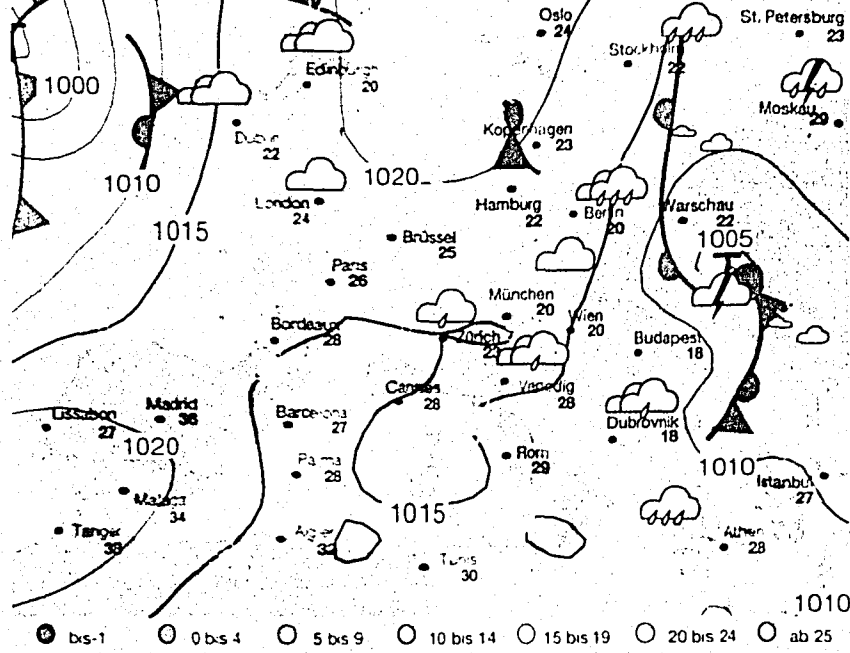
Oslo 24
St. Petersburg 23
1000
Edinburgh 20
Stockholm 22
Moskau 29
Dublin 22
Kopenhagen 23
1010
1020
London 24
Hamburg 22
Berlin 20
Warschau 22
1015
Brüssel 25
1005
Paris 26
München 20
Bordeaux 28
Wien 20
Zürich 23
Budapest 18
Cannes 28
Venedig 28
Lissabon 27
Madrid 36
Barcelona 27
Dubrovnik 18
1020
Rom 29
1010
Palma 28
Istanbul 27
Malaga 34
1015
Tanger 38
Algier 32
Athen 28
Tunis 30
1010
bis -1
0 bis 4
5 bis 9
10 bis 14
15 bis 19
20 bis 24
ab 25